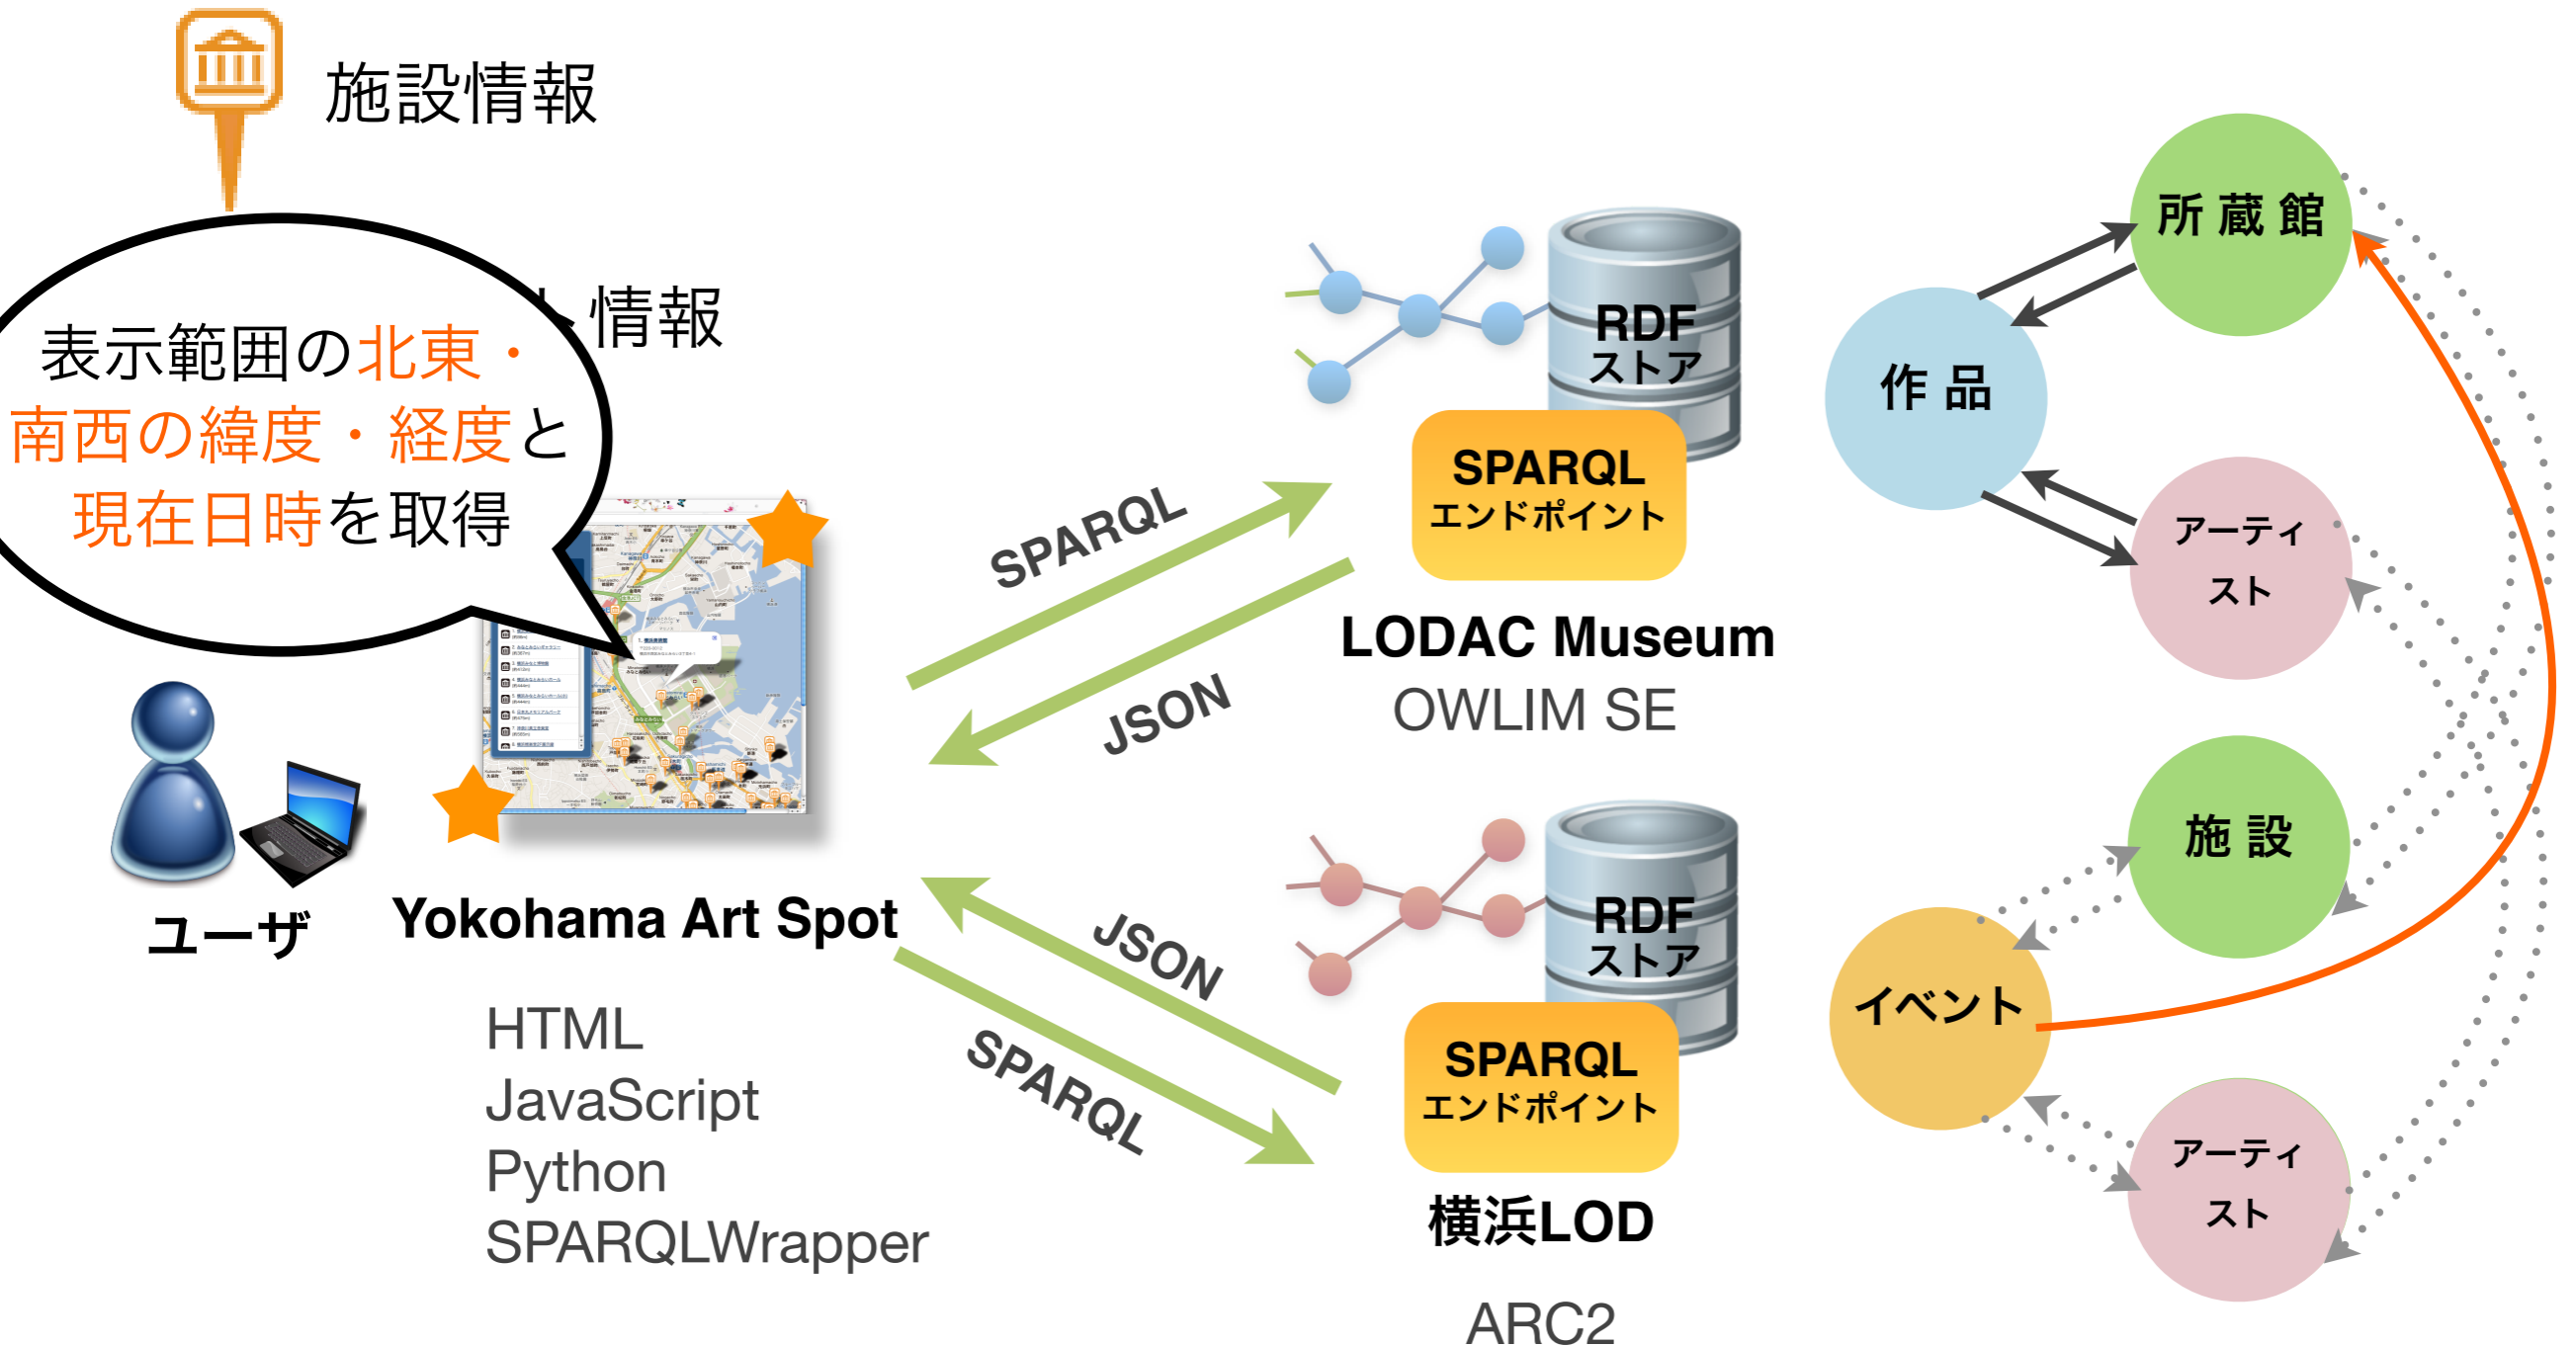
施設情報

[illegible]ト情報

表示範囲の北東・南西の緯度・経度と現在日時を取得

ユーザ

Yokohama Art Spot

HTML
JavaScript
Python
SPARQLWrapper

SPARQL

JSON

JSON

SPARQL

RDF
ストア

SPARQL
エンドポイント

LODAC Museum
OWLIM SE

RDF
ストア

SPARQL
エンドポイント

横浜LOD

ARC2

所 蔵 館

作 品

アーティスト

施 設

イベント

アーティスト